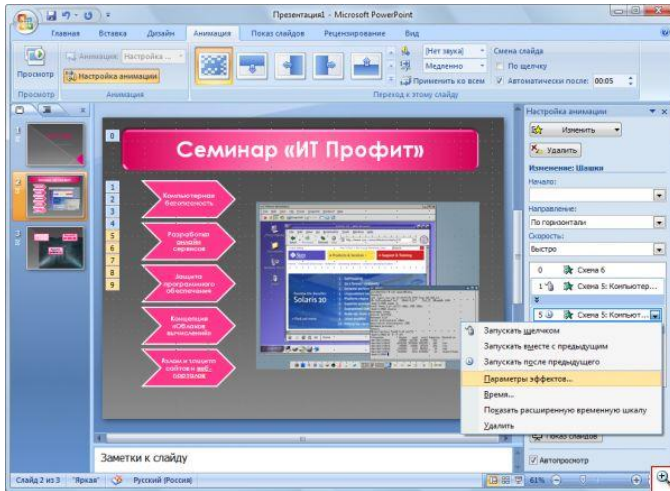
Презентация1 - Microsoft PowerPoint

Главная Вставка Дизайн Анимация Показ слайдов Рецензирование Вид

Просмотр
Анимация: Настройка ...
Настройка анимации
Анимация
[Нет звука]
Медленно
Применить ко всем
Переход к этому слайду
Смена слайда
По щелчку
Автоматически после: 00:05

Семинар «ИТ Профит»

0
1
2
3
4
5
6
7
8
9

Компьютерная безопасность
Разработка онлайн сервисов
Защита программного обеспечения
Концепция «Облачных вычислений»
Анализ и создание сайтов и веб-порталов

Solaris 10

Настройка анимации
Изменить
Удалить
Изменение: Шашки
Начало:
Направление:
По горизонтали
Скорость:
Быстро
0 Схема 6
1 Схема 5: Компьютер...
5 Схема 5: Компьют...

Запускать щелчком
Запускать вместе с предыдущим
Запускать после предыдущего
Параметры эффектов...
Время...
Показать расширенную временную шкалу
Удалить

Показ слайдов
Автопросмотр

Заметки к слайду

Слайд 2 из 3 "Яркая" Русский (Россия) 61%